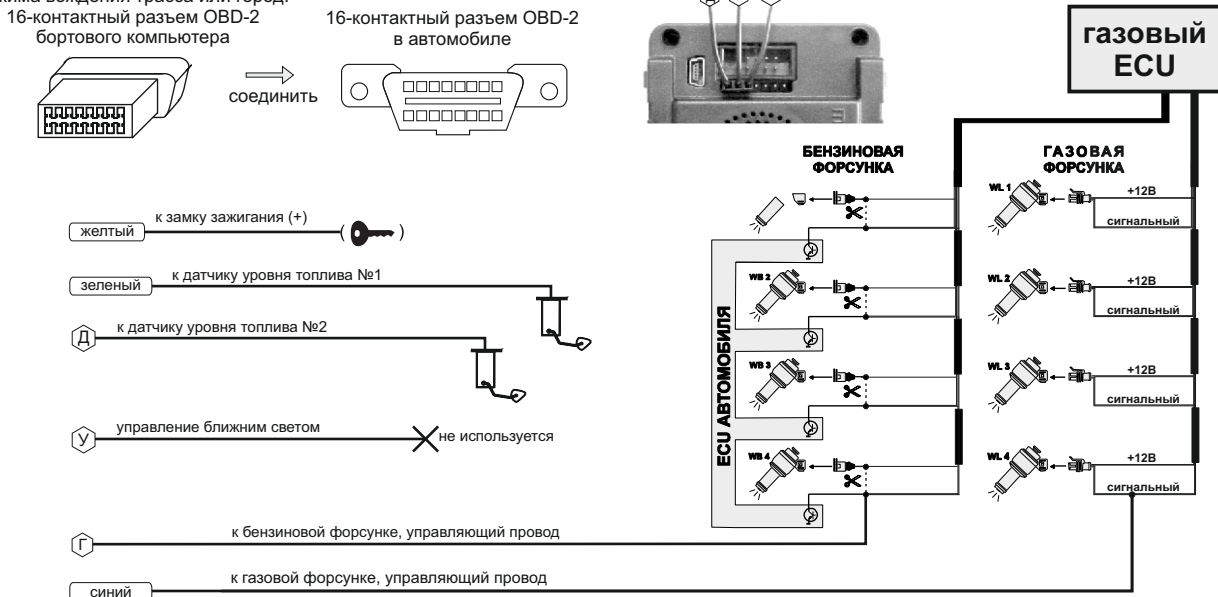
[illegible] трасса или город.
16-контактный разъем OBD-2 бортового компьютера

16-контактный разъем OBD-2 в автомобиле

соединить

газовый ECU

БЕНЗИНОВАЯ ФОРСУНКА

ГАЗОВАЯ ФОРСУНКА

WL 1
+12В
сигнальный

WL 2
+12В
сигнальный

WL 3
+12В
сигнальный

WL 4
+12В
сигнальный

WB 2

WB 3

WB 4

ECU АВТОМОБИЛЯ

желтый
к замку зажигания (+)

зеленый
к датчику уровня топлива №1

Д
к датчику уровня топлива №2

У
управление ближним светом
не используется

Г
к бензиновой форсунке, управляющий провод

синий
к газовой форсунке, управляющий провод